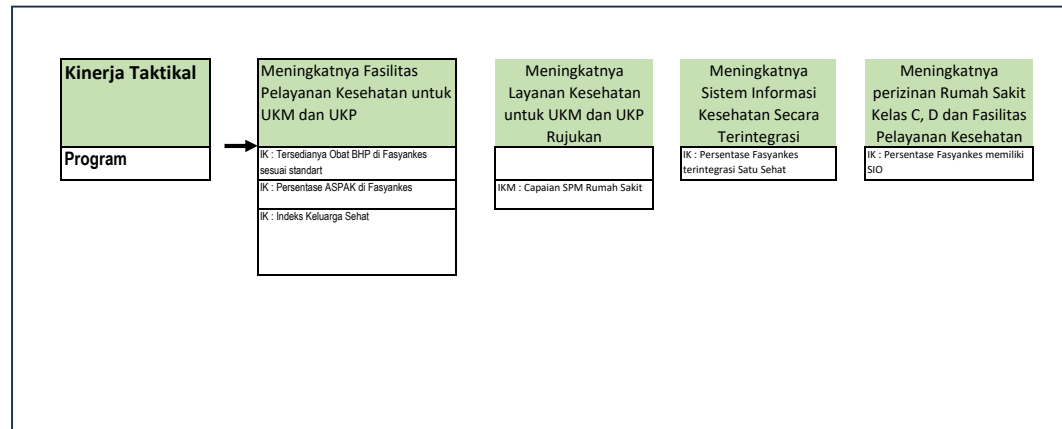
Kinerja Taktikal

Program

Meningkatnya Fasilitas Pelayanan Kesehatan untuk UKM dan UKP

IK : Tersedianya Obat BHP di Fasyankes sesuai standart

IK : Persentase ASPAK di Fasyankes

IK : Indeks Keluarga Sehat

Meningkatnya Layanan Kesehatan untuk UKM dan UKP Rujukan

IKM : Capaian SPM Rumah Sakit

Meningkatnya Sistem Informasi Kesehatan Secara Terintegrasi

IK : Persentase Fasyankes terintegrasi Satu Sehat

Meningkatnya perizinan Rumah Sakit Kelas C, D dan Fasilitas Pelayanan Kesehatan

IK : Persentase Fasyankes memiliki SIO